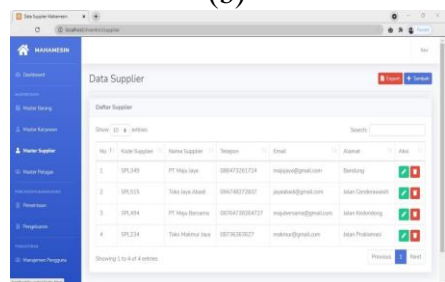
Data Supplier Mahanesin
localhost/inventori/supplier

MAHANESIN

Dashboard
Master Barang
Master Karyawan
Master Supplier
Master Pelagan
Penerimaan
Pengeluaran
Manajemen Pengguna

Data Supplier

Export
+ Tambah

Daftar Supplier

Show 10 entries

Search:

| No | Kode Supplier | Nama Supplier | Telepon | Email | Alamat | Aksi |
|---|---|---|---|---|---|---|
| 1 | SPL345 | PT Maju Jaya | 086472261724 | majujaya@gmail.com | Bandung | |
| 2 | SPL515 | Toko Jaya Abadi | 094748272837 | jayaabadi@gmail.com | Jalan Cendrawasih | |
| 3 | SPL494 | PT Maju Bersama | 087647383847 | majubersama@gmail.com | Jalan Kebonlong | |
| 4 | SPL234 | Toko Makmur Jaya | 08736363627 | makmur@gmail.com | Jalan Probiemas | |

Showing 1 to 4 of 4 entries

Previous 1 Next